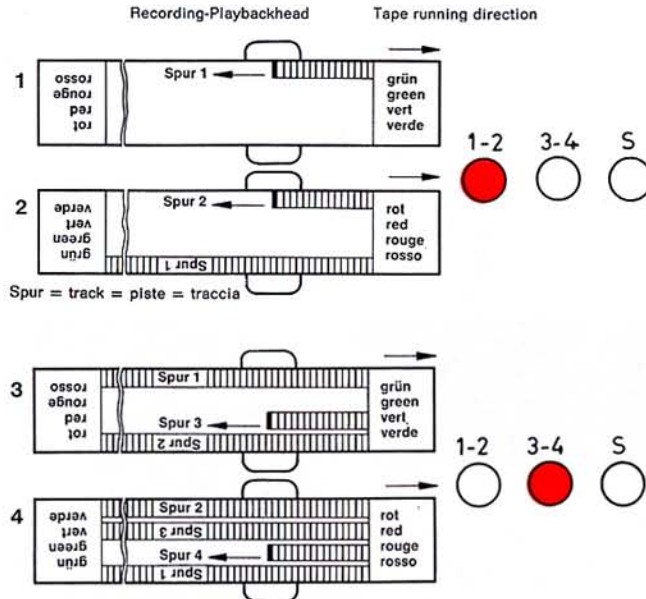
Recording-Playbackhead

Tape running direction

1

rosso
rouge
red
rot

Spur 1

grün
green
vert
verde

1-2

3-4

S

2

verde
vert
green
grün

Spur 2

Spur 1

rot
red
rouge
rosso

Spur = track = piste = traccia

3

rosso
rouge
red
rot

Spur 1

Spur 3

Spur 2

grün
green
vert
verde

1-2

3-4

S

4

verde
vert
green
grün

Spur 2

Spur 3

Spur 4

Spur 1

rot
red
rouge
rosso